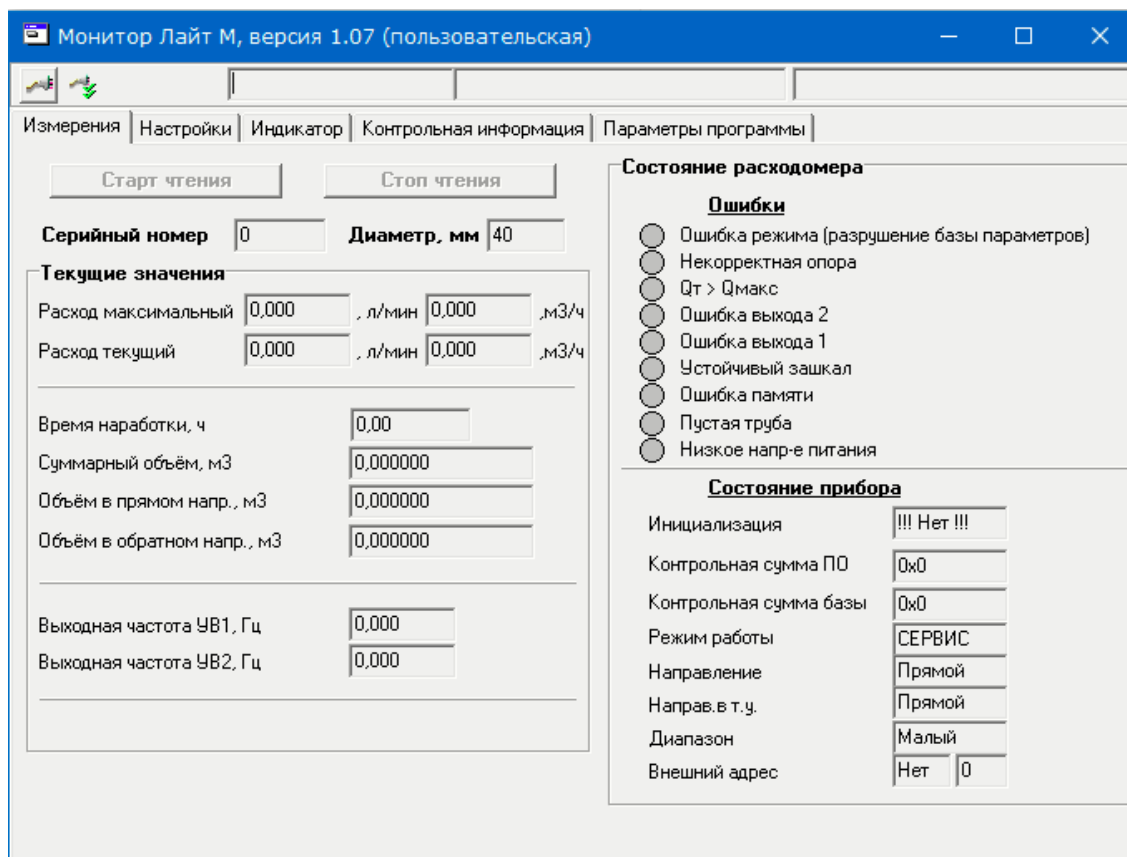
Монитор Лайт М, версия 1.07 (пользовательская)

Измерения | Настройки | Индикатор | Контрольная информация | Параметры программы

Старт чтения
Стоп чтения

Серийный номер 0
Диаметр, мм 40

Текущие значения

Расход максимальный 0,000 , л/мин 0,000 ,м3/ч
Расход текущий 0,000 , л/мин 0,000 ,м3/ч

Время наработки, ч 0,00
Суммарный объём, м3 0,000000
Объём в прямом напр., м3 0,000000
Объём в обратном напр., м3 0,000000

Выходная частота УВ1, Гц 0,000
Выходная частота УВ2, Гц 0,000

Состояние расходомера

Ошибки
Ошибка режима (разрушение базы параметров)
Некорректная опора
Qт > Qмакс
Ошибка выхода 2
Ошибка выхода 1
Устойчивый зашкал
Ошибка памяти
Пустая труба
Низкое напр-е питания

Состояние прибора
Инициализация !!! Нет !!!
Контрольная сумма ПО 0x0
Контрольная сумма базы 0x0
Режим работы СЕРВИС
Направление Прямой
Направ.в т.у. Прямой
Диапазон Малый
Внешний адрес Нет 0